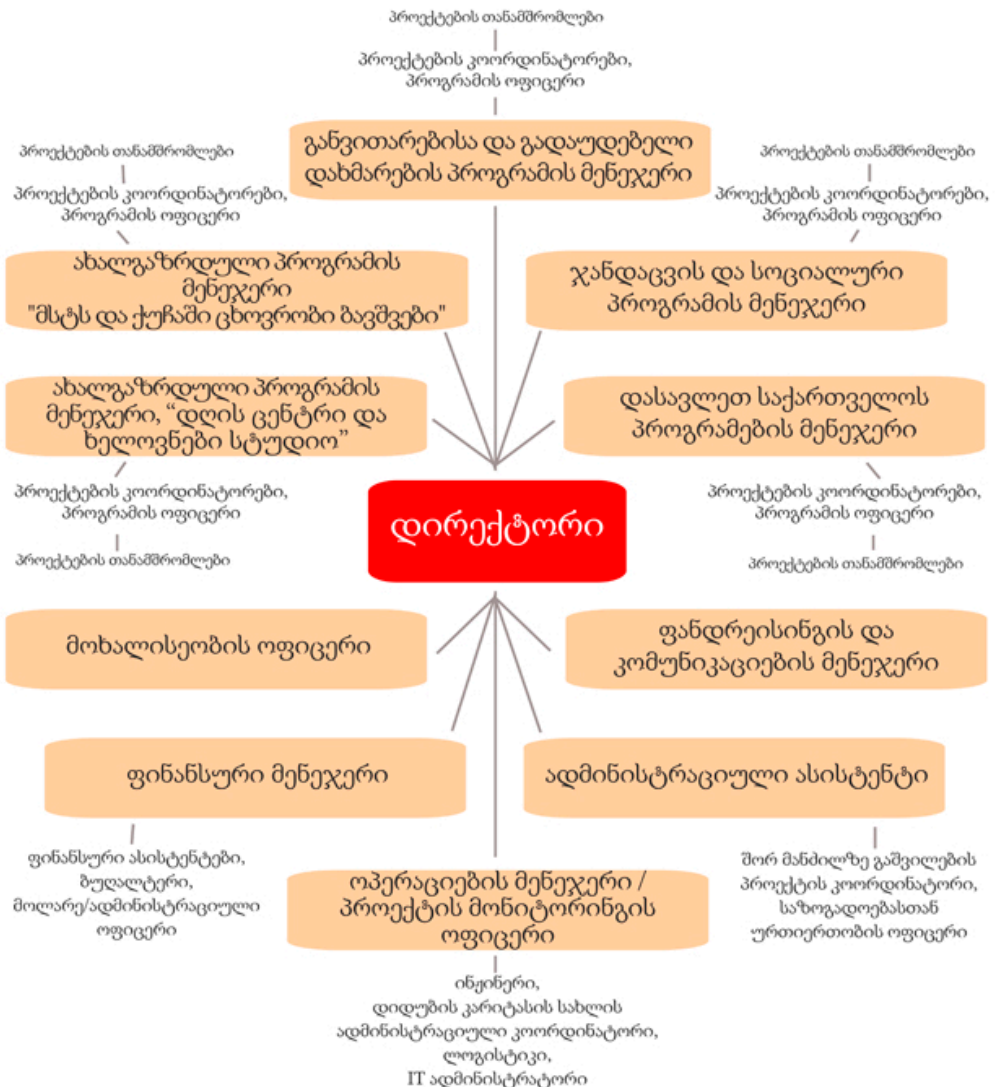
პროექტების თანამშრომლები

პროექტების კოორდინატორები, პროგრამის ოფიცერი

განვითარებისა და გადაუდებელი დახმარების პროგრამის მენეჯერი

პროექტების თანამშრომლები

პროექტების კოორდინატორები, პროგრამის ოფიცერი

ახალგაზრდული პროგრამის მენეჯერი "მსტს და ქუჩაში ცხოვრობი ბავშვები"

პროექტების თანამშრომლები

პროექტების კოორდინატორები, პროგრამის ოფიცერი

ჯანდაცვის და სოციალური პროგრამის მენეჯერი

ახალგაზრდული პროგრამის მენეჯერი, "დღის ცენტრი და ხელოვნები სტუდიო"

პროექტების კოორდინატორები, პროგრამის ოფიცერი

პროექტების თანამშრომლები

დასავლეთ საქართველოს პროგრამების მენეჯერი

პროექტების კოორდინატორები, პროგრამის ოფიცერი

პროექტების თანამშრომლები

დირექტორი

მოხალისეობის ოფიცერი

ფანდრეისინგის და კომუნიკაციების მენეჯერი

ფინანსური მენეჯერი

ფინანსური ასისტენტები, ბუღალტერი, მოლარე/ადმინისტრაციული ოფიცერი

ადმინისტრაციული ასისტენტი

შორ მანძილზე გაშვილების პროექტის კოორდინატორი, საზოგადოებასთან ურთიერთობის ოფიცერი

ოპერაციების მენეჯერი / პროექტის მონიტორინგის ოფიცერი

ინჟინერი, დიდუბის კარიტასის სახლის ადმინისტრაციული კოორდინატორი, ლოგისტიკი, IT ადმინისტრატორი